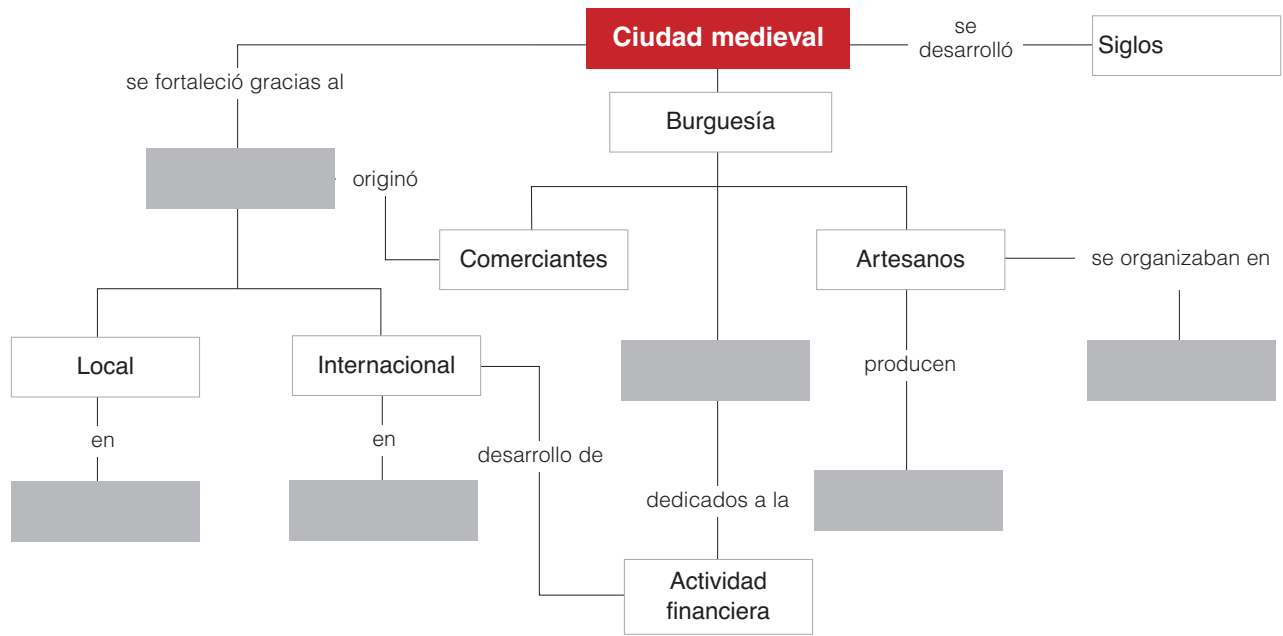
Ciudad medieval

se desarrolló

Siglos

se fortaleció gracias al

Burguesía

originó

Comerciantes

Artesanos

se organizaban en

Local

Internacional

producen

en

en

desarrollo de

dedicados a la

Actividad financiera